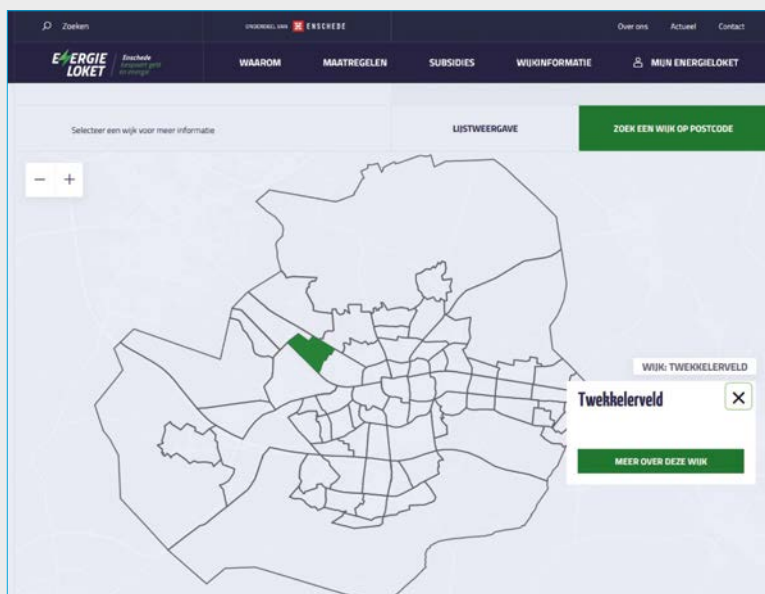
Zoeken

ONDERDEEL VAN ENSCHEDE

Over ons Actueel Contact

ENERGIE LOKET Enschede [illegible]

WAAROM MAATREGELEN SUBSIDIES WIJKINFORMATIE MIJN ENERGIELOKET

Selecteer een wijk voor meer informatie

LIJSTWEERGAVE

ZOEK EEN WIJK OP POSTCODE

− +

WIJK: TWEKKELERVELD

Twekkelerveld

×

MEER OVER DEZE WIJK